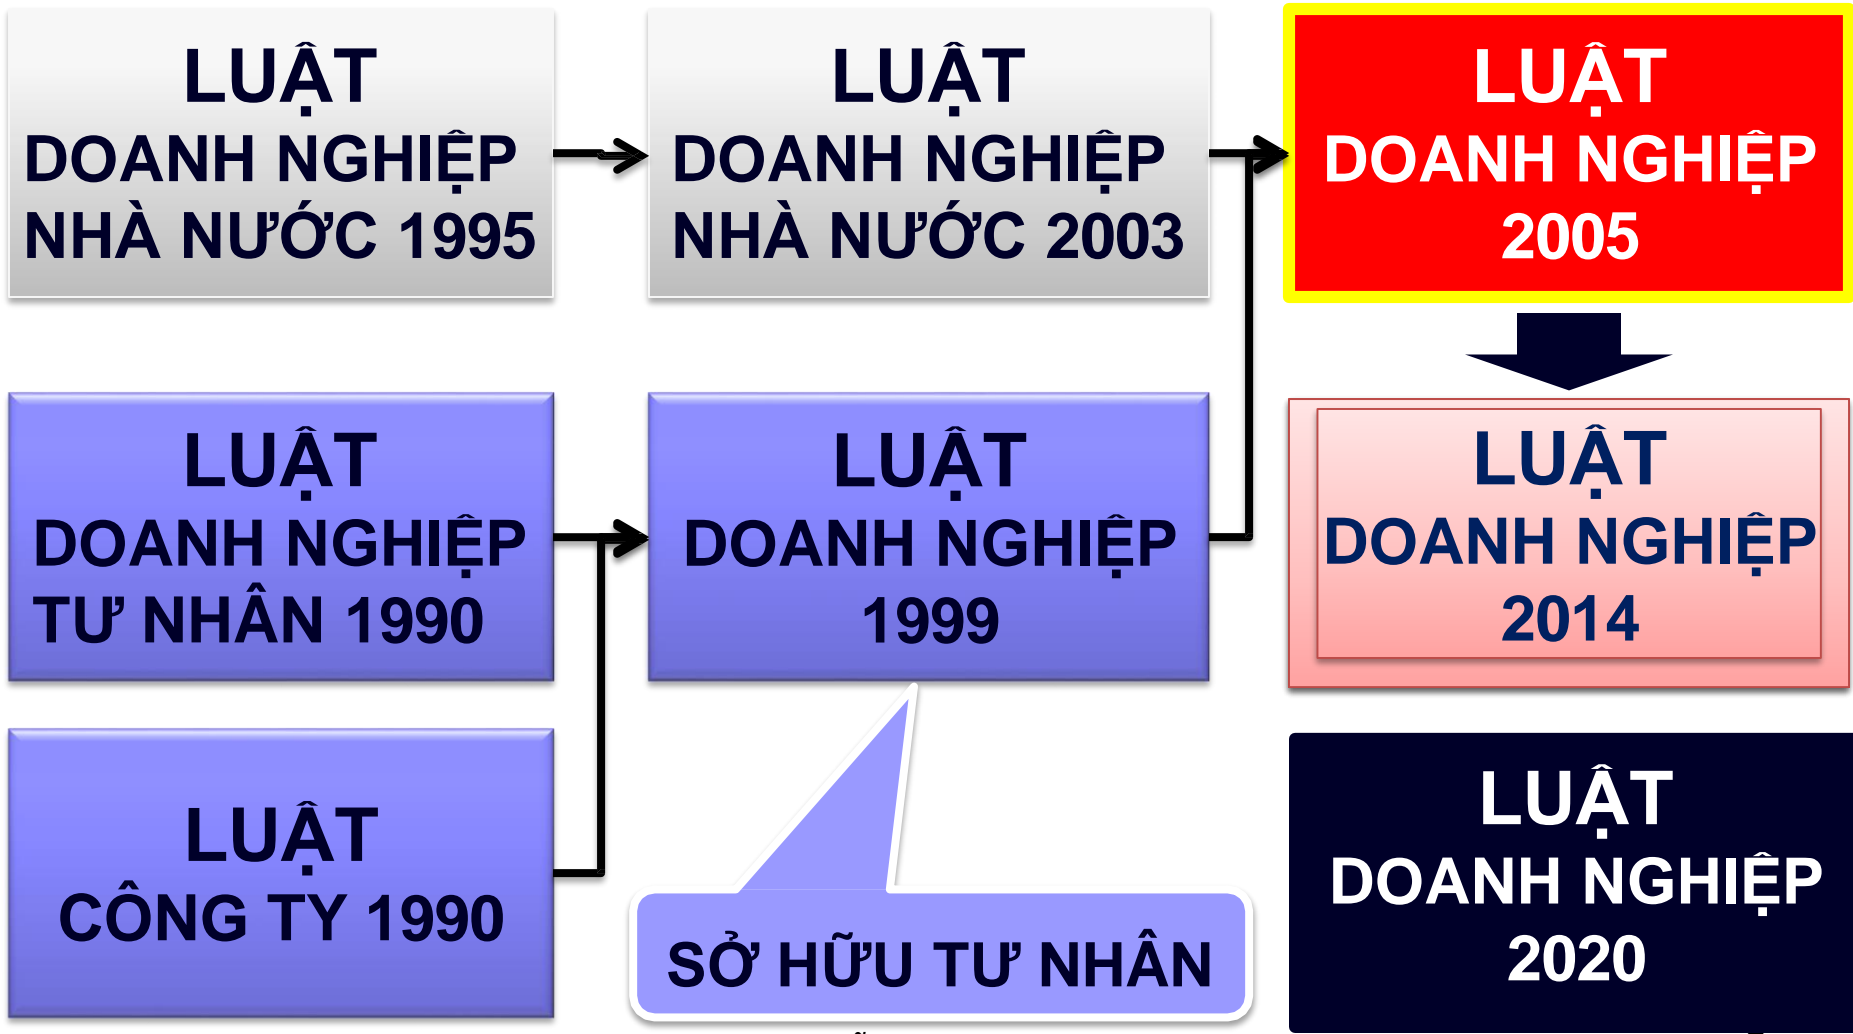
LUẬT DOANH NGHIỆP NHÀ NƯỚC 1995

LUẬT DOANH NGHIỆP NHÀ NƯỚC 2003

LUẬT DOANH NGHIỆP 2005

LUẬT DOANH NGHIỆP TƯ NHÂN 1990

LUẬT DOANH NGHIỆP 1999

LUẬT DOANH NGHIỆP 2014

LUẬT CÔNG TY 1990

SỞ HỮU TƯ NHÂN

LUẬT DOANH NGHIỆP 2020